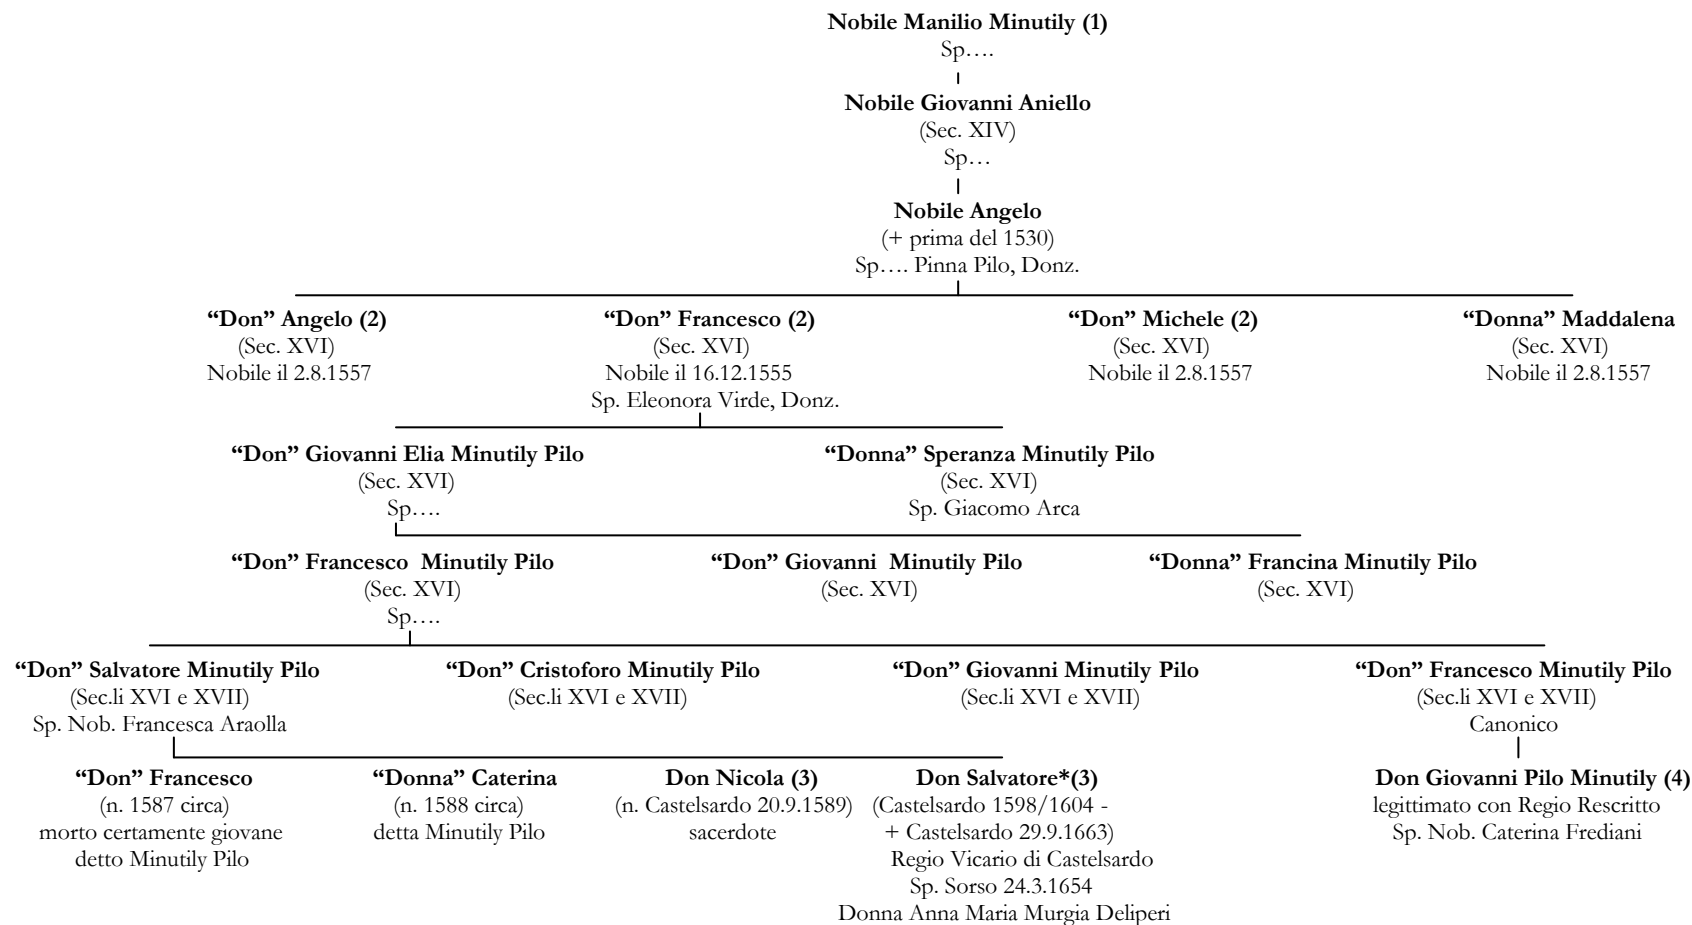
**Nobile Manilio Minutily (1)**
Sp….

**Nobile Giovanni Aniello**
(Sec. XIV)
Sp…

**Nobile Angelo**
(+ prima del 1530)
Sp…. Pinna Pilo, Donz.

**"Don" Angelo (2)**
(Sec. XVI)
Nobile il 2.8.1557

**"Don" Francesco (2)**
(Sec. XVI)
Nobile il 16.12.1555
Sp. Eleonora Virde, Donz.

**"Don" Michele (2)**
(Sec. XVI)
Nobile il 2.8.1557

**"Donna" Maddalena**
(Sec. XVI)
Nobile il 2.8.1557

**"Don" Giovanni Elia Minutily Pilo**
(Sec. XVI)
Sp….

**"Donna" Speranza Minutily Pilo**
(Sec. XVI)
Sp. Giacomo Arca

**"Don" Francesco Minutily Pilo**
(Sec. XVI)
Sp….

**"Don" Giovanni Minutily Pilo**
(Sec. XVI)

**"Donna" Francina Minutily Pilo**
(Sec. XVI)

**"Don" Salvatore Minutily Pilo**
(Sec.li XVI e XVII)
Sp. Nob. Francesca Araolla

**"Don" Cristoforo Minutily Pilo**
(Sec.li XVI e XVII)

**"Don" Giovanni Minutily Pilo**
(Sec.li XVI e XVII)

**"Don" Francesco Minutily Pilo**
(Sec.li XVI e XVII)
Canonico

**"Don" Francesco**
(n. 1587 circa)
morto certamente giovane
detto Minutily Pilo

**"Donna" Caterina**
(n. 1588 circa)
detta Minutily Pilo

**Don Nicola (3)**
(n. Castelsardo 20.9.1589)
sacerdote

**Don Salvatore*(3)**
(Castelsardo 1598/1604 -
+ Castelsardo 29.9.1663)
Regio Vicario di Castelsardo
Sp. Sorso 24.3.1654
Donna Anna Maria Murgia Deliperi

**Don Giovanni Pilo Minutily (4)**
legittimato con Regio Rescritto
Sp. Nob. Caterina Frediani